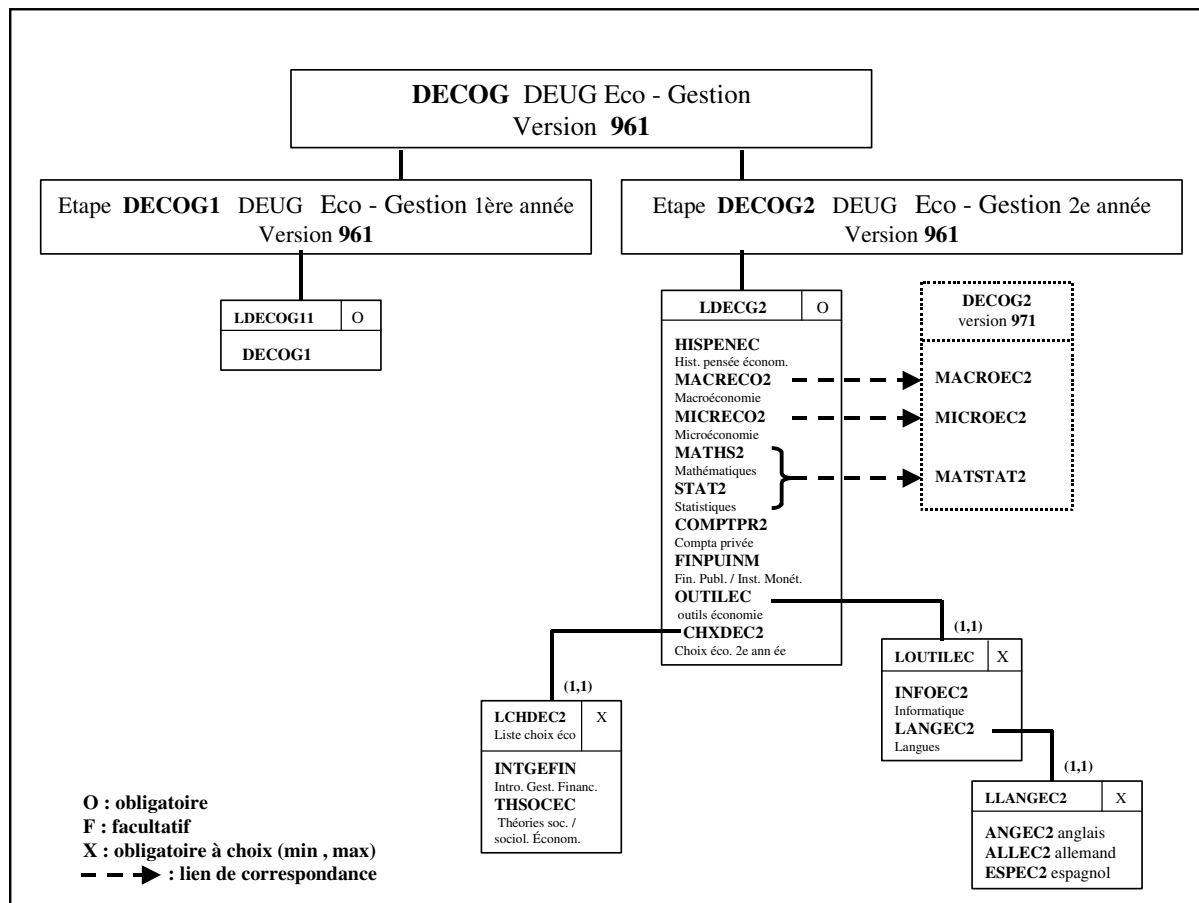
**DECOG** DEUG Eco - Gestion
Version **961**

Etape **DECOG1** DEUG Eco - Gestion 1ère année
Version **961**

Etape **DECOG2** DEUG Eco - Gestion 2e année
Version **961**

| LDECOG11 | O |
|---|---|
| DECOG1 | |

| LDECG2 | O |
|---|---|

HISPENEC
Hist. pensée économ.
MACRECO2
Macroéconomie
MICRECO2
Microéconomie
MATHS2
Mathématiques
STAT2
Statistiques
COMPTPR2
Compta privée
FINPUINM
Fin. Publ. / Inst. Monét.
OUTILEC
outils économie
CHXDEC2
Choix éco. 2e ann ée

DECOG2
version 971

MACROEC2
MICROEC2
MATSTAT2

(1,1)

| LOUTILEC | X |
|---|---|

INFOEC2
Informatique
LANGEC2
Langues

(1,1)

| LCHDEC2 Liste choix éco | X |
|---|---|

INTGEFIN
Intro. Gest. Financ.
THSOCEC
Théories soc. / sociol. Économ.

(1,1)

| LLANGEC2 | X |
|---|---|

ANGEC2 anglais
ALLEC2 allemand
ESPEC2 espagnol

O : obligatoire
F : facultatif
X : obligatoire à choix (min , max)
: lien de correspondance